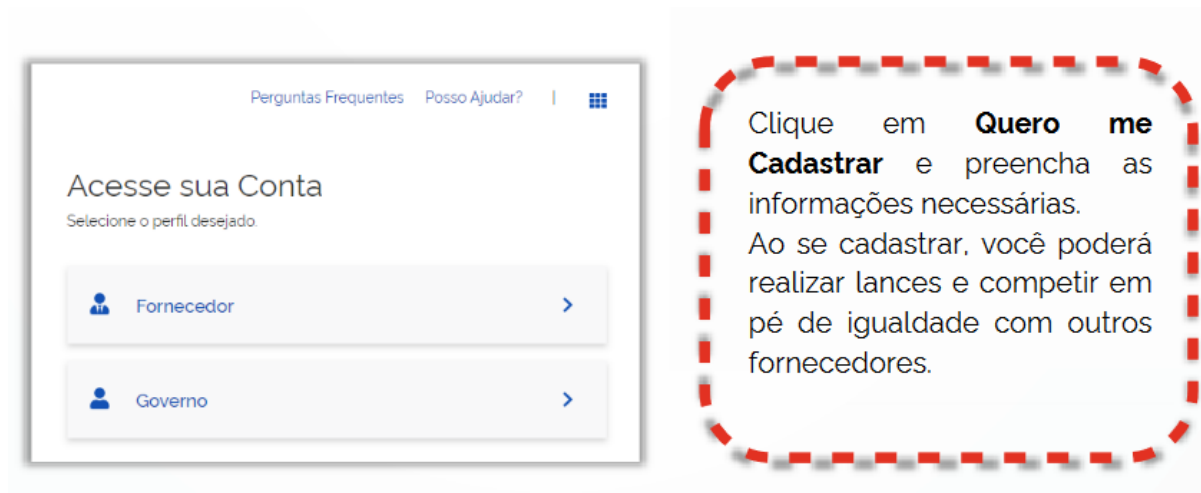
Perguntas Frequentes Posso Ajudar? |

Acesse sua Conta
Selecione o perfil desejado.

Fornecedor >

Governo >

Clique em **Quero me Cadastrar** e preencha as informações necessárias.
Ao se cadastrar, você poderá realizar lances e competir em pé de igualdade com outros fornecedores.